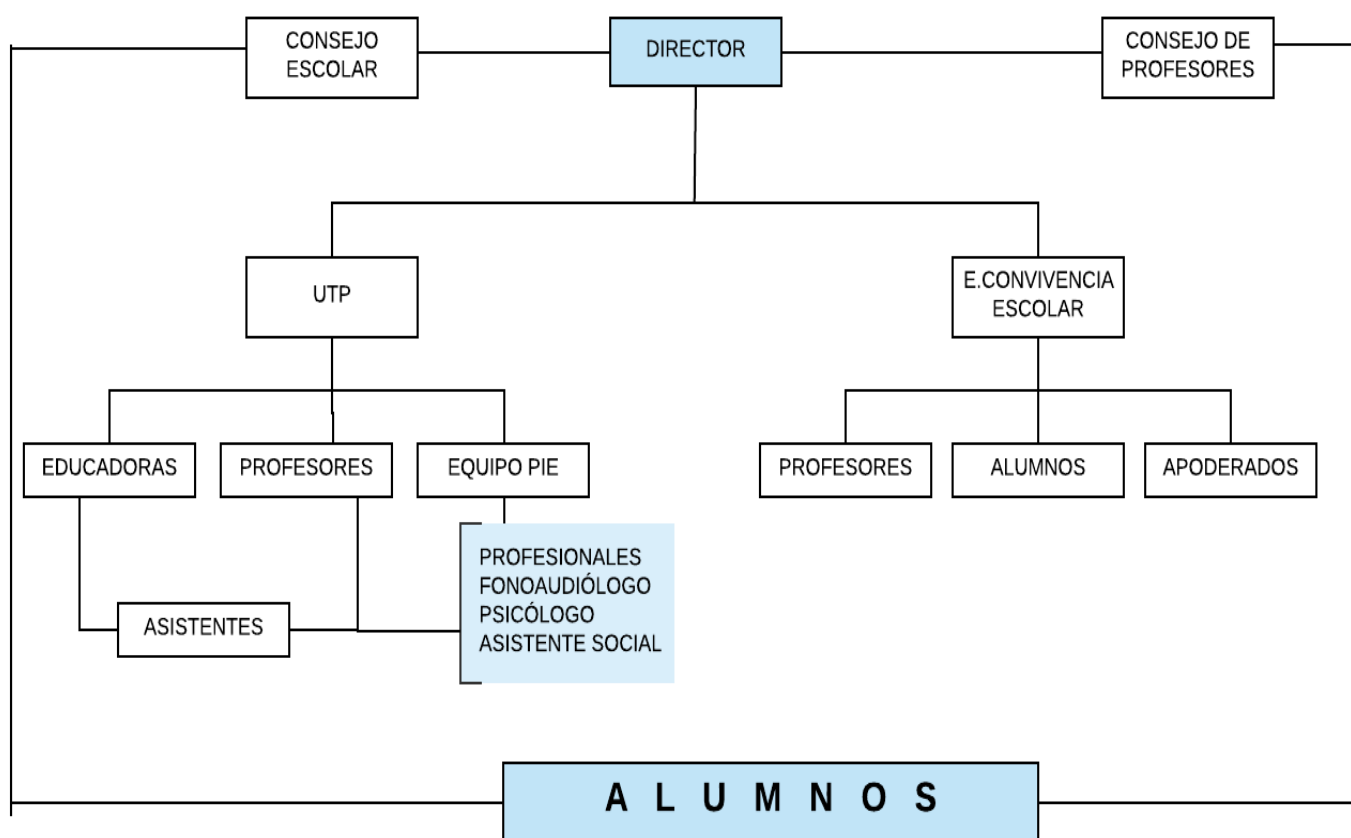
CONSEJO ESCOLAR

DIRECTOR

CONSEJO DE PROFESORES

UTP

E.CONVIVENCIA ESCOLAR

EDUCADORAS

PROFESORES

EQUIPO PIE

PROFESORES

ALUMNOS

APODERADOS

PROFESIONALES
FONOAUDIÓLOGO
PSICÓLOGO
ASISTENTE SOCIAL

ASISTENTES

A L U M N O S